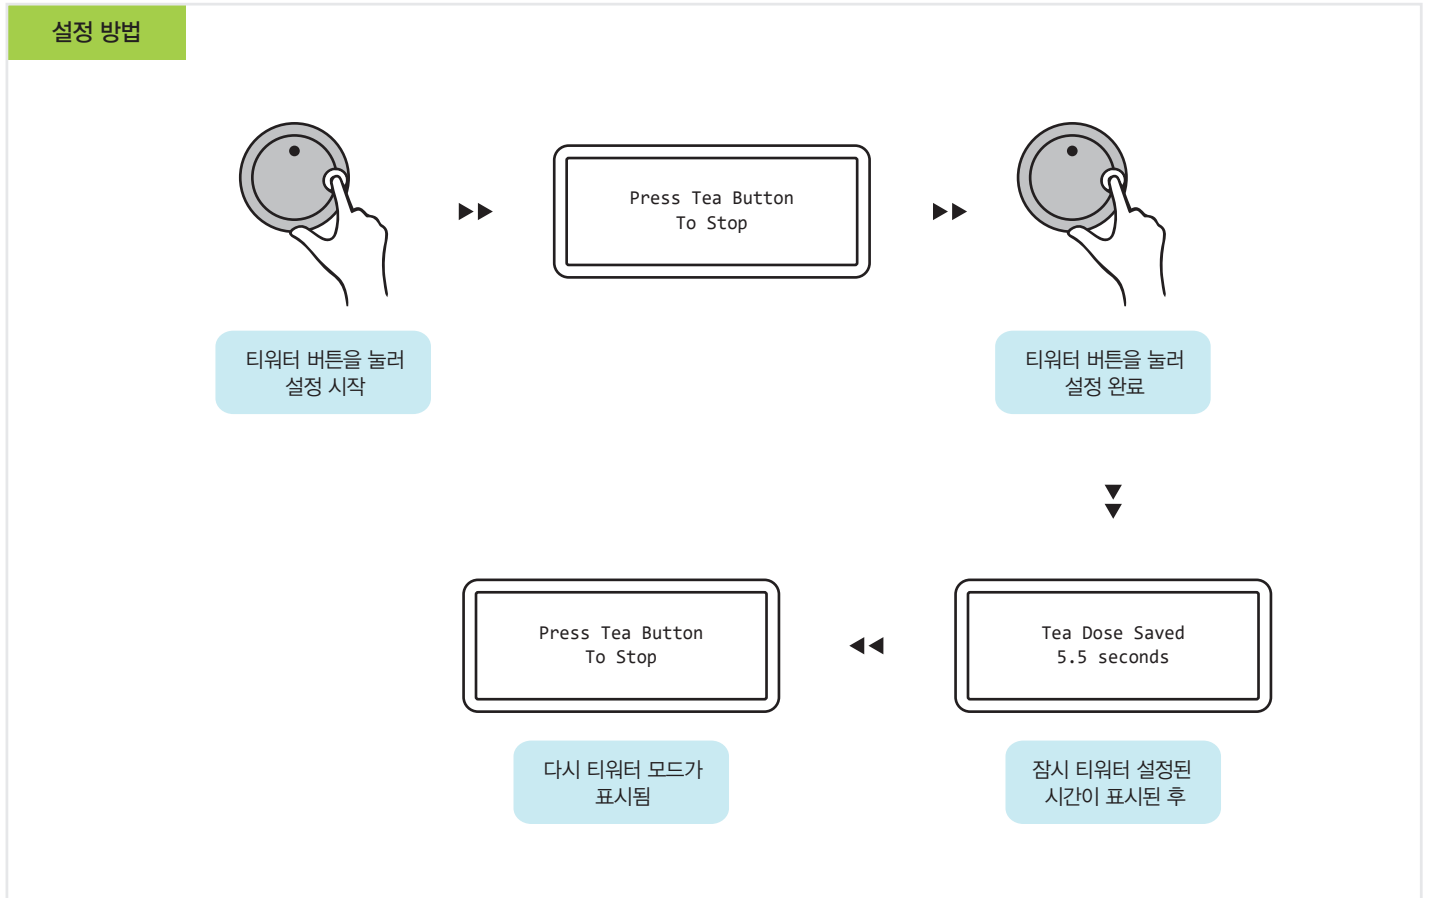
설정 방법

Press Tea Button
To Stop

티워터 버튼을 눌러
설정 시작

티워터 버튼을 눌러
설정 완료

Press Tea Button
To Stop

Tea Dose Saved
5.5 seconds

다시 티워터 모드가
표시됨

잠시 티워터 설정된
시간이 표시된 후